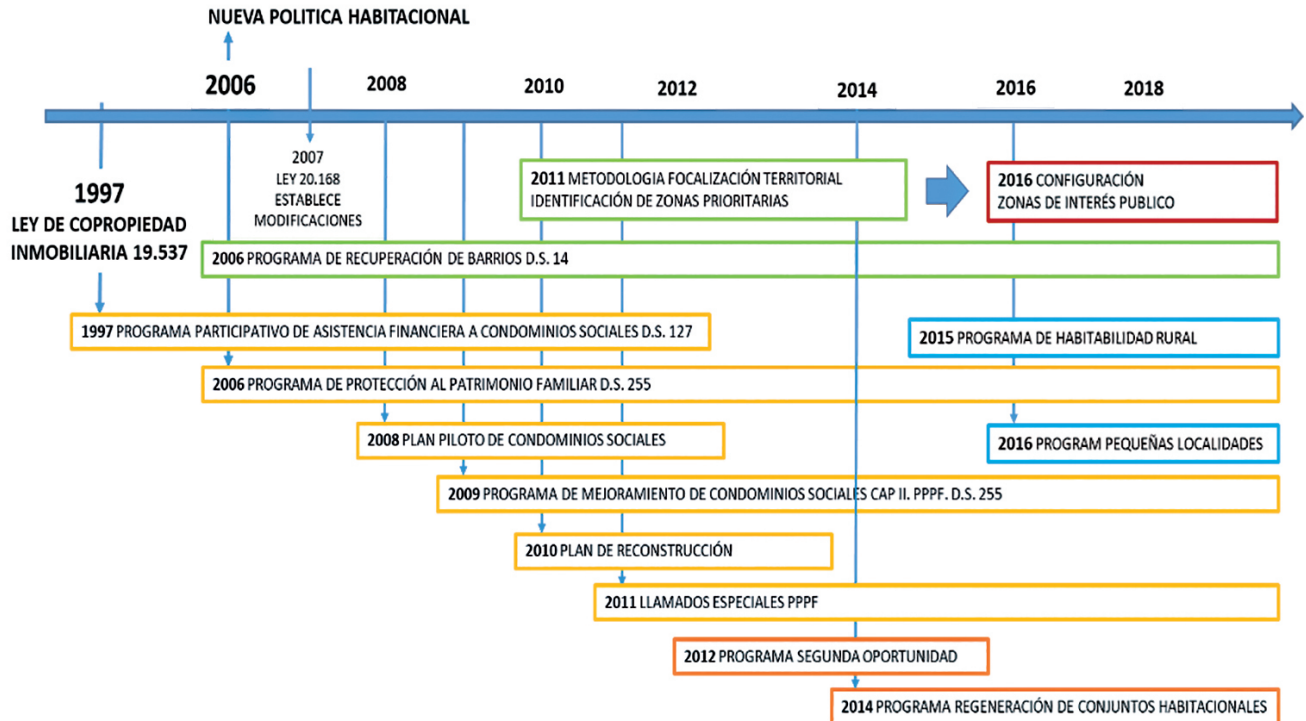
NUEVA POLITICA HABITACIONAL

2006

2008

2010

2012

2014

2016

2018

1997
LEY DE COPROPIEDAD INMOBILIARIA 19.537

2007
LEY 20.168
ESTABLECE MODIFICACIONES

2011 METODOLOGIA FOCALIZACIÓN TERRITORIAL IDENTIFICACIÓN DE ZONAS PRIORITARIAS

2016 CONFIGURACIÓN ZONAS DE INTERÉS PUBLICO

2006 PROGRAMA DE RECUPERACIÓN DE BARRIOS D.S. 14

1997 PROGRAMA PARTICIPATIVO DE ASISTENCIA FINANCIERA A CONDOMINIOS SOCIALES D.S. 127

2015 PROGRAMA DE HABITABILIDAD RURAL

2006 PROGRAMA DE PROTECCIÓN AL PATRIMONIO FAMILIAR D.S. 255

2008 PLAN PILOTO DE CONDOMINIOS SOCIALES

2016 PROGRAM PEQUEÑAS LOCALIDADES

2009 PROGRAMA DE MEJORAMIENTO DE CONDOMINIOS SOCIALES CAP II. PPPF. D.S. 255

2010 PLAN DE RECONSTRUCCIÓN

2011 LLAMADOS ESPECIALES PPPF

2012 PROGRAMA SEGUNDA OPORTUNIDAD

2014 PROGRAMA REGENERACIÓN DE CONJUNTOS HABITACIONALES